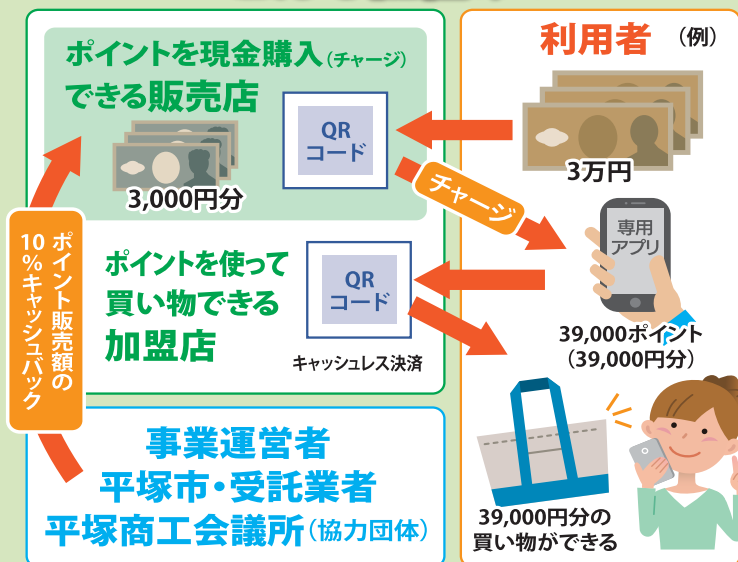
ポイントを現金購入(チャージ)できる販売店

QR
コード

3,000円分

ポイントを使って買い物できる加盟店

QR
コード

キャッシュレス決済

ポイント販売額の10%キャッシュバック

事業運営者
平塚市・受託業者
平塚商工会議所(協力団体)

利用者 (例)

3万円

チャージ

専用
アプリ

39,000ポイント
(39,000円分)

39,000円分の
買い物ができる